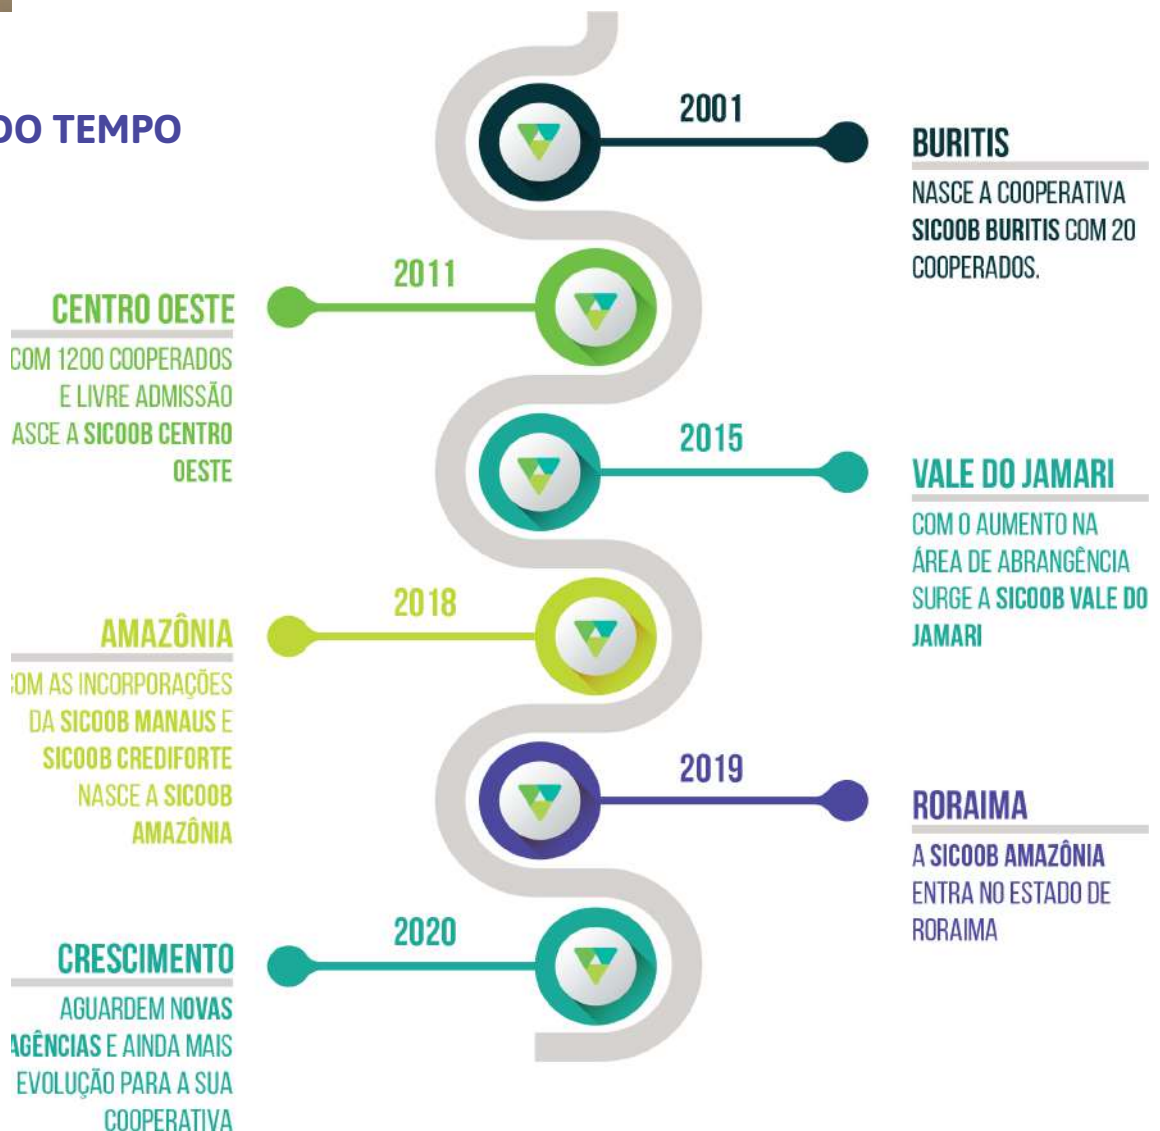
DO TEMPO

2001

BURITIS

NASCE A COOPERATIVA SICOOB BURITIS COM 20 COOPERADOS.

2011

CENTRO OESTE

COM 1200 COOPERADOS E LIVRE ADMISSÃO ASCE A SICOOB CENTRO OESTE

2015

VALE DO JAMARI

COM O AUMENTO NA ÁREA DE ABRANGÊNCIA SURGE A SICOOB VALE DO JAMARI

2018

AMAZÔNIA

OM AS INCORPORAÇÕES DA SICOOB MANAUS E SICOOB CREDIFORTE NASCE A SICOOB AMAZÔNIA

2019

RORAIMA

A SICOOB AMAZÔNIA ENTRA NO ESTADO DE RORAIMA

2020

CRESCIMENTO

AGUARDEM NOVAS AGÊNCIAS E AINDA MAIS EVOLUÇÃO PARA A SUA COOPERATIVA